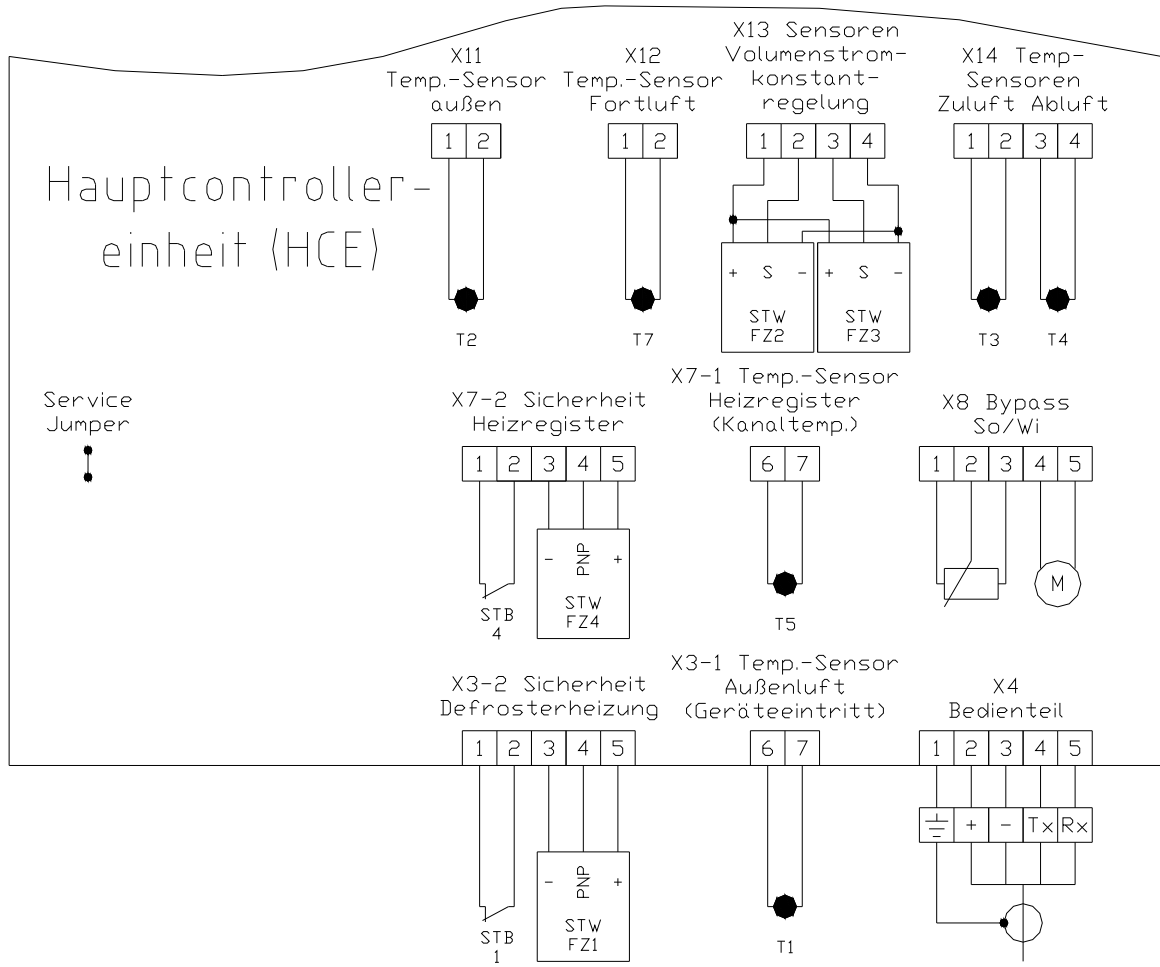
Hauptcontrollereinheit (HCE)

X11
Temp.-Sensor
außen

1 2

T2

X12
Temp.-Sensor
Fortluft

1 2

T7

X13 Sensoren
Volumenstromkonstantregelung

1 2 3 4

+ S -
STW
FZ2

+ S -
STW
FZ3

X14 Temp-Sensoren
Zuluft Abluft

1 2 3 4

T3 T4

Service
Jumper

X7-2 Sicherheit
Heizregister

1 2 3 4 5

STB
4

- PNP +
STW
FZ4

X7-1 Temp.-Sensor
Heizregister
(Kanaltemp.)

6 7

T5

X8 Bypass
So/Wi

1 2 3 4 5

M

X3-2 Sicherheit
Defrosterheizung

1 2 3 4 5

STB
1

- PNP +
STW
FZ1

X3-1 Temp.-Sensor
Außenluft
(Geräteeintritt)

6 7

T1

X4
Bedienteil

1 2 3 4 5

+ - Tx Rx